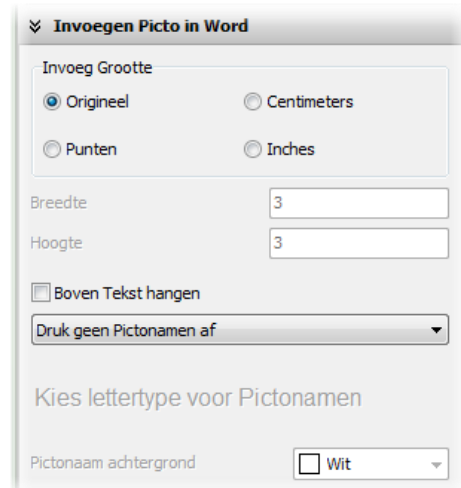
Invoegen Picto in Word

Invoeg Grootte

Origineel

Centimeters

Punten

Inches

Breedte 3

Hoogte 3

Boven Tekst hangen

Druk geen Pictonamen af

Kies lettertype voor Pictonamen

Pictonaam achtergrond Wit